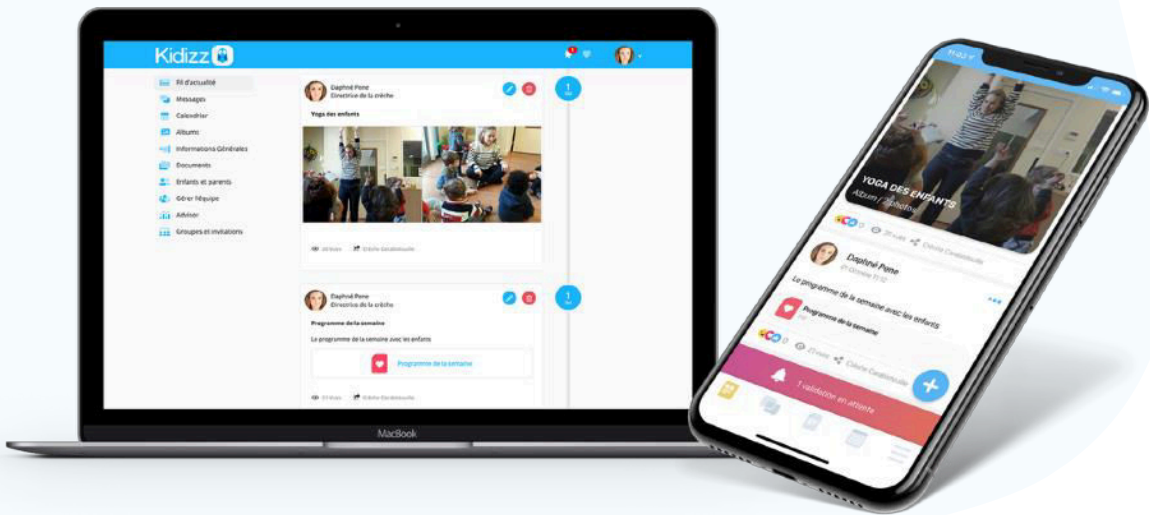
Kidizz

Fil d'actualité
Messages
Calendrier
Albums
Informations Générales
Documents
Enfants et parents
Gérer l'équipe
Advisor
Groupes et invitations

Daphné Pene
Directrice de la crèche

Yoga des enfants

Crèche Coccinelle

Daphné Pene
Directrice de la crèche

Programme de la semaine

Le programme de la semaine avec les enfants

Programme de la semaine

Crèche Coccinelle

MacBook

YOGA DES ENFANTS

Daphné Pene

Le programme de la semaine avec les enfants

Programme de la semaine

Crèche Coccinelle

1 validation en attente